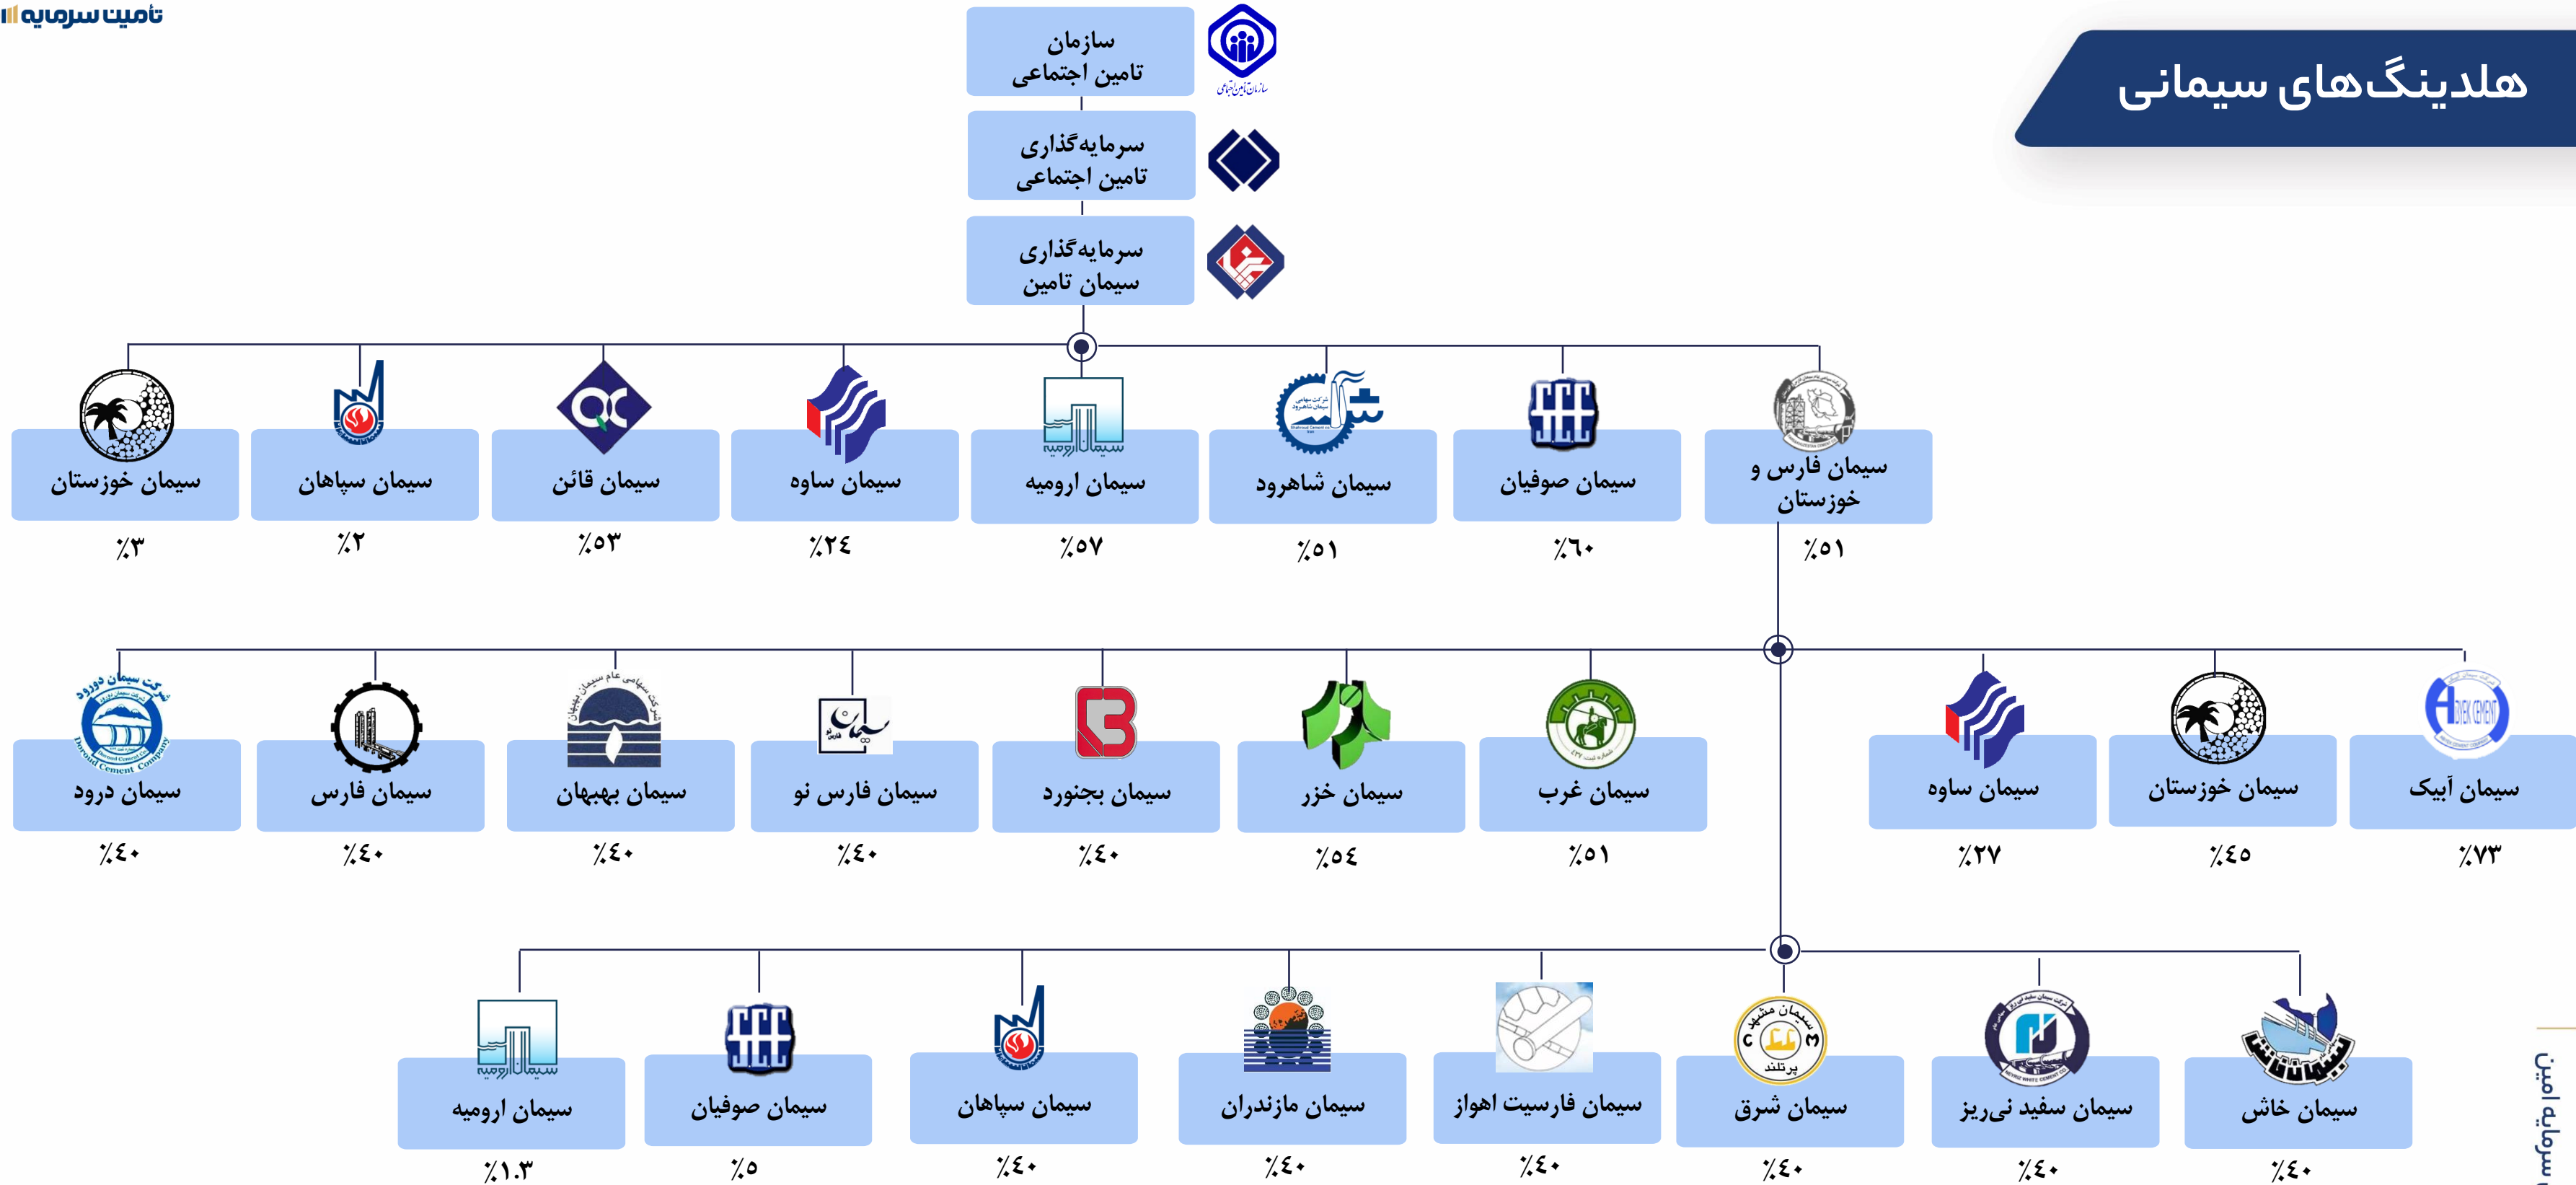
تأمین سرمایه

هلدینگ‌های سیمانی

سازمان تامین اجتماعی

سرمایه‌گذاری تامین اجتماعی

سرمایه‌گذاری سیمان تامین

سیمان فارس و خوزستان
٪۵۱

سیمان صوفیان
٪۶۰

سیمان شاهرود
٪۵۱

سیمان ارومیه
٪۵۷

سیمان ساوه
٪۲۴

سیمان قائن
٪۵۳

سیمان سپاهان
٪۲

سیمان خوزستان
٪۳

سیمان آبیک
٪۷۳

سیمان خوزستان
٪۴۵

سیمان ساوه
٪۲۷

سیمان غرب
٪۵۱

سیمان خزر
٪۵۴

سیمان بجنورد
٪۴۰

سیمان فارس نو
٪۴۰

سیمان بهبهان
٪۴۰

سیمان فارس
٪۴۰

سیمان درود
٪۴۰

سیمان خاش
٪۴۰

سیمان سفید نی‌ریز
٪۴۰

سیمان شرق
٪۴۰

سیمان فارسیت اهواز
٪۴۰

سیمان مازندران
٪۴۰

سیمان سپاهان
٪۴۰

سیمان صوفیان
٪۵

سیمان ارومیه
٪۱.۳

سرمایه امین